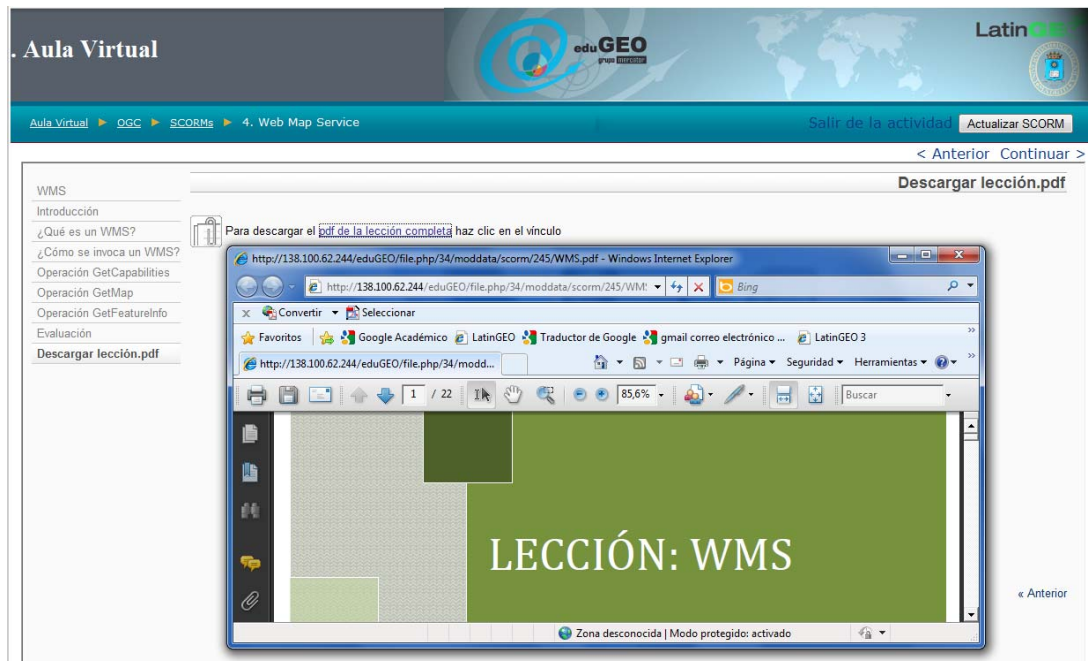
. Aula Virtual

eduGEO
grupo mercator

LatinGEO

Aula Virtual ▶ OGC ▶ SCORMs ▶ 4. Web Map Service

Salir de la actividad Actualizar SCORM

< Anterior Continuar >

WMS
Introducción
¿Qué es un WMS?
¿Cómo se invoca un WMS?
Operación GetCapabilities
Operación GetMap
Operación GetFeatureInfo
Evaluación
Descargar lección.pdf

Descargar lección.pdf

Para descargar el pdf de la lección completa haz clic en el vínculo

http://138.100.62.244/eduGEO/file.php/34/moddata/scorm/245/WMS.pdf - Windows Internet Explorer

http://138.100.62.244/eduGEO/file.php/34/moddata/scorm/245/WM:

Bing

Convertir Seleccionar

Favoritos Google Académico LatinGEO Traductor de Google gmail correo electrónico ... LatinGEO 3

http://138.100.62.244/eduGEO/file.php/34/modd...

Página Seguridad Herramientas

1 / 22

85,6%

Buscar

LECCIÓN: WMS

Zona desconocida | Modo protegido: activado

« Anterior